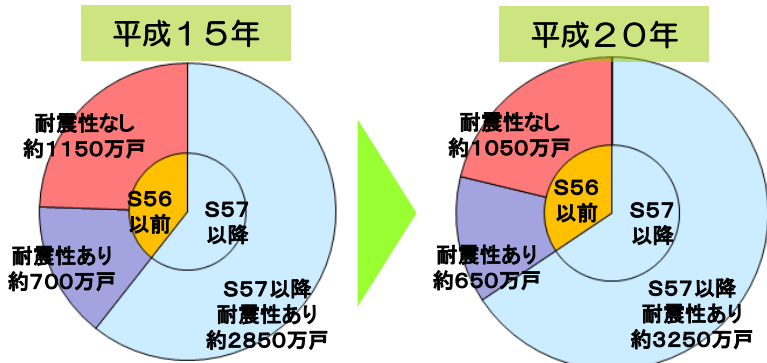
平成１５年

耐震性なし
約1150万戸

S56
以前

S57
以降

耐震性あり
約700万戸

S57以降
耐震性あり
約2850万戸

平成２０年

耐震性なし
約1050万戸

S56
以前

S57
以降

耐震性あり
約650万戸

S57以降
耐震性あり
約3250万戸